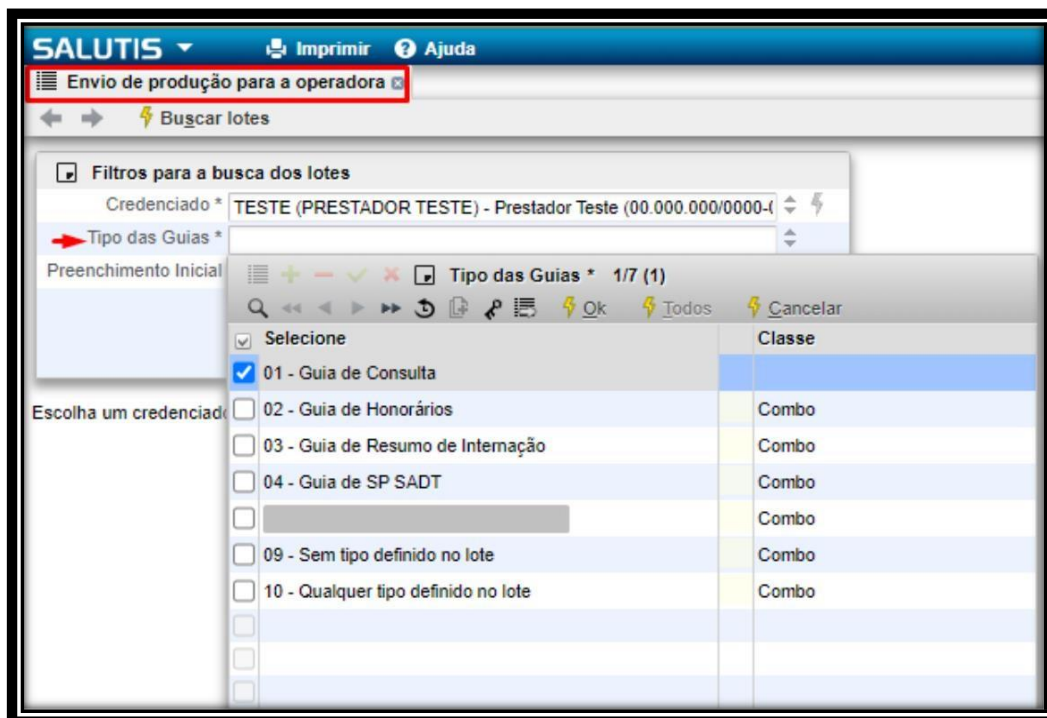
SALUTIS Imprimir Ajuda

Envio de produção para a operadora

Buscar lotes

Filtros para a busca dos lotes

Credenciado * TESTE (PRESTADOR TESTE) - Prestador Teste (00.000.000/0000-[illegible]

Tipo das Guias *

Preenchimento Inicial

Escolha um credenciado

Tipo das Guias * 1/7 (1)

Ok Todos Cancelar

| Selecione | Classe |
|---|---|
| 01 - Guia de Consulta | |
| 02 - Guia de Honorários | Combo |
| 03 - Guia de Resumo de Internação | Combo |
| 04 - Guia de SP SADT | Combo |
| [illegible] | Combo |
| 09 - Sem tipo definido no lote | Combo |
| 10 - Qualquer tipo definido no lote | Combo |